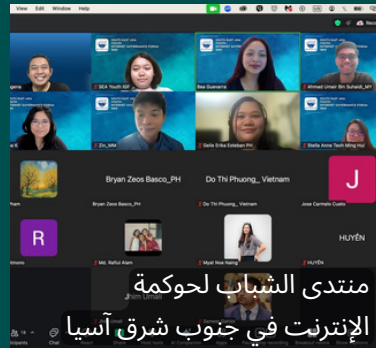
View Edit Window Help

SEA Youth IGF
Bea Guevarra
Ahmed Umair Bin Suhaidi_MY
Zin_MM
Stella Erika Esteban PH
Stella Anne Teoh Ming Hui
Bryan Zeos Basco_PH
Do Thi Phuong_ Vietnam
J
Bryan Zeos Basco_PH
Do Thi Phuong_Vietnam
Jose Carmelo Custo
R
HUYỀN
Md. Rafiul Alam
Myat Noe Haing
HUYỀN
Jhim Umali
Chat

منتدى الشباب لحوكمة
الإنترنت في جنوب شرق آسيا